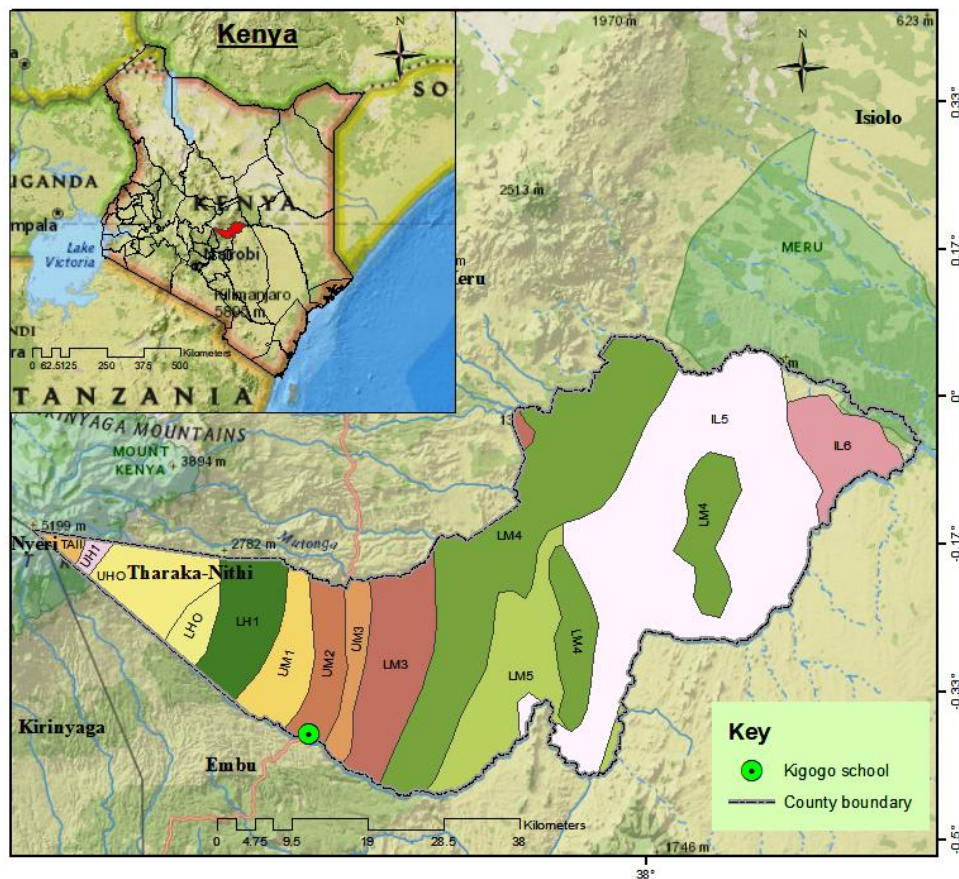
Kenya
N
SO
UGANDA
KENYA
mpala
Lake Victoria
Nairobi
Kilimanjaro 5895 m
NDI
ra
0 62.5125 250 375 500 Kilometers
TANZANIA

1970 m
623 m
N
Isiolo
0.33°
2513 m
MERU
0.17°
Meru
0°
IL5
IL6
NYAGA MOUNTAINS
MOUNT KENYA
3894 m
LM4
-0.17°
5199 m
Nyeri
TAII
UH1
UHO
2762 m
Mutonga
LM4
Tharaka-Nithi
LM4
LHO
LH1
UM1
UM2
UM3
LM3
LM5
-0.33°
Kirinyaga
Key
Kigogo school
County boundary
Embu
0 4.75 9.5 19 28.5 38 Kilometers
1746 m
-0.5°
38°